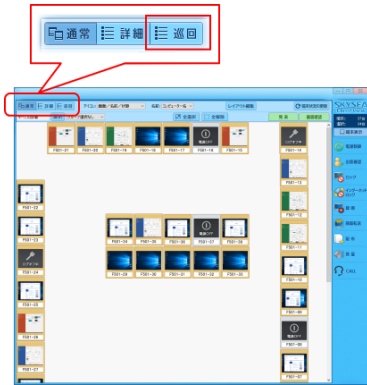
通常 詳細 巡回

通常 詳細 巡回

アイコン 画面/名前/状態

名前 コンピュータ名

レイアウト編集

PS01-21 PS01-20 PS01-19 PS01-18 PS01-17 PS01-16 PS01-15

PS01-22
PS01-23
PS01-24
PS01-25
PS01-26
PS01-27

PS01-04 PS01-05 PS01-06 PS01-07 PS01-08
PS01-09 PS01-10 PS01-11 PS01-12 PS01-13

PS01-14
PS01-13
PS01-12
PS01-11
PS01-10
PS01-09
PS01-08

SKYSEA

画面転送
資料配布
ロック
インターネット
電源
電源OFF
文字
投票
CALL